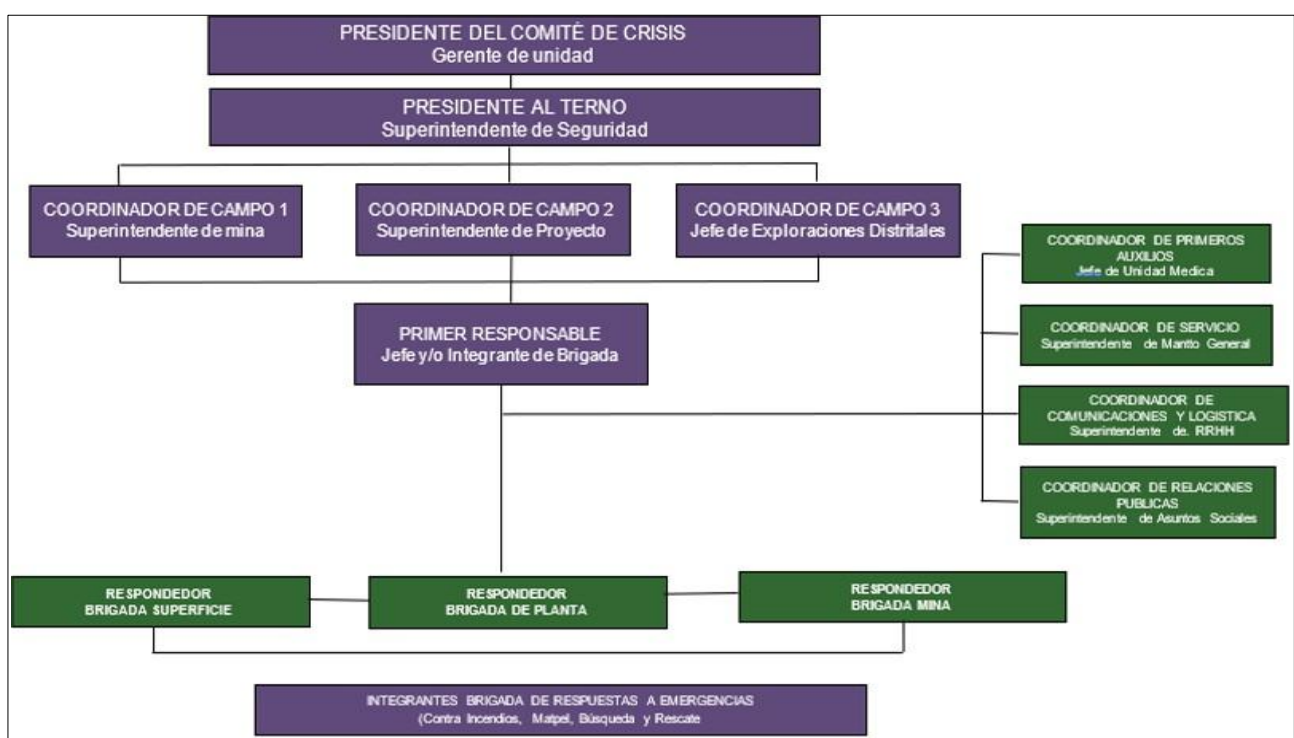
PRESIDENTE DEL COMITÉ DE CRISIS
Gerente de unidad

PRESIDENTE AL TERNO
Superintendente de Seguridad

COORDINADOR DE CAMPO 1
Superintendente de mina

COORDINADOR DE CAMPO 2
Superintendente de Proyecto

COORDINADOR DE CAMPO 3
Jefe de Exploraciones Distritales

COORDINADOR DE PRIMEROS AUXILIOS
Jefe de Unidad Medica

COORDINADOR DE SERVICIO
Superintendente de Mantto General

COORDINADOR DE COMUNICACIONES Y LOGISTICA
Superintendente de. RRHH

COORDINADOR DE RELACIONES PUBLICAS
Superintendente de Asuntos Sociales

PRIMER RESPONSABLE
Jefe y/o Integrante de Brigada

RESPONDEDOR
BRIGADA SUPERFICIE

RESPONDEDOR
BRIGADA DE PLANTA

RESPONDEDOR
BRIGADA MINA

INTEGRANTES BRIGADA DE RESPUESTAS A EMERGENCIAS
(Contra Incendios, Matpel, Búsqueda y Rescate